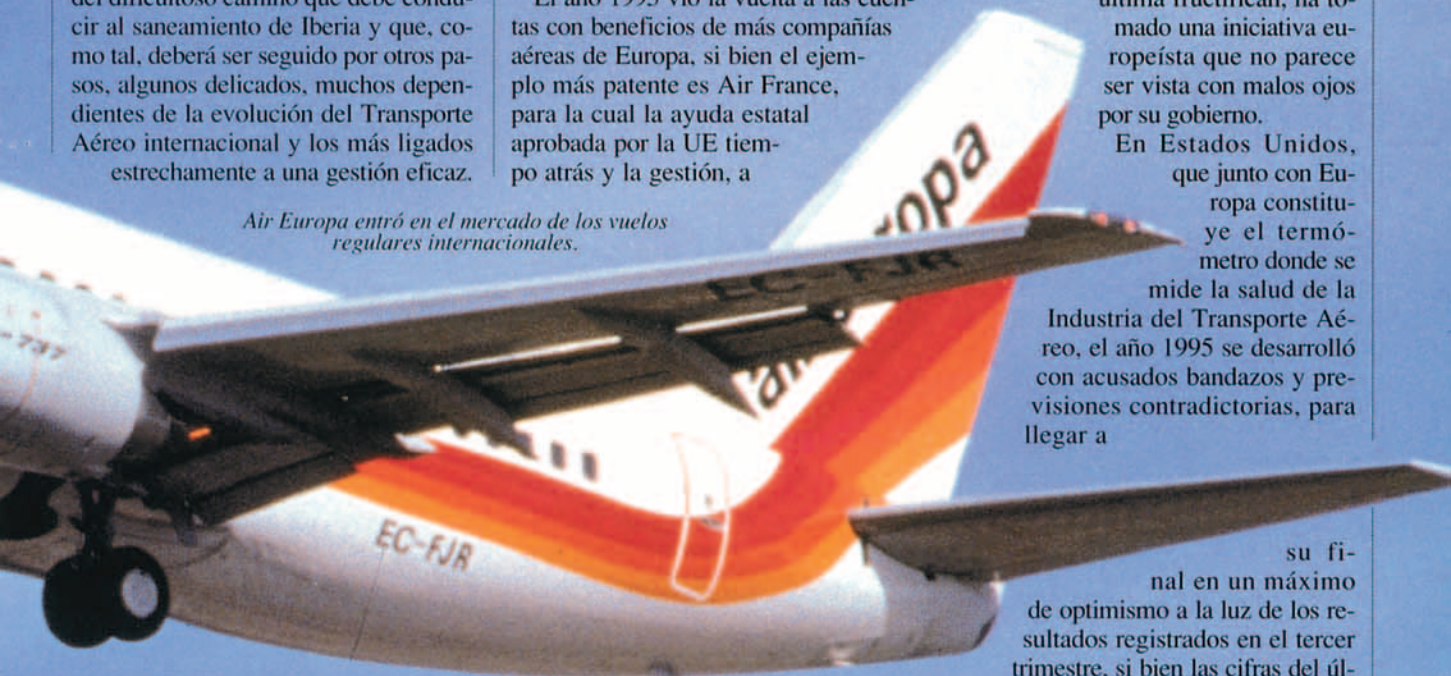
del dificultoso camino que debe conducir al saneamiento de Iberia y que, como tal, deberá ser seguido por otros pasos, algunos delicados, muchos dependientes de la evolución del Transporte Aéreo internacional y los más ligados estrechamente a una gestión eficaz.

El año 1995 vio la vuelta a las cuentas con beneficios de más compañías aéreas de Europa, si bien el ejemplo más patente es Air France, para la cual la ayuda estatal aprobada por la UE tiempo atrás y la gestión, a

Air Europa entró en el mercado de los vuelos regulares internacionales.

última fructifican, ha tomado una iniciativa europeísta que no parece ser vista con malos ojos por su gobierno.

En Estados Unidos, que junto con Europa constituye el termómetro donde se mide la salud de la Industria del Transporte Aéreo, el año 1995 se desarrolló con acusados bandazos y previsiones contradictorias, para llegar a

su final en un máximo de optimismo a la luz de los resultados registrados en el tercer trimestre, si bien las cifras del úl-

air europa
EC-FJR
EC-FJR
737